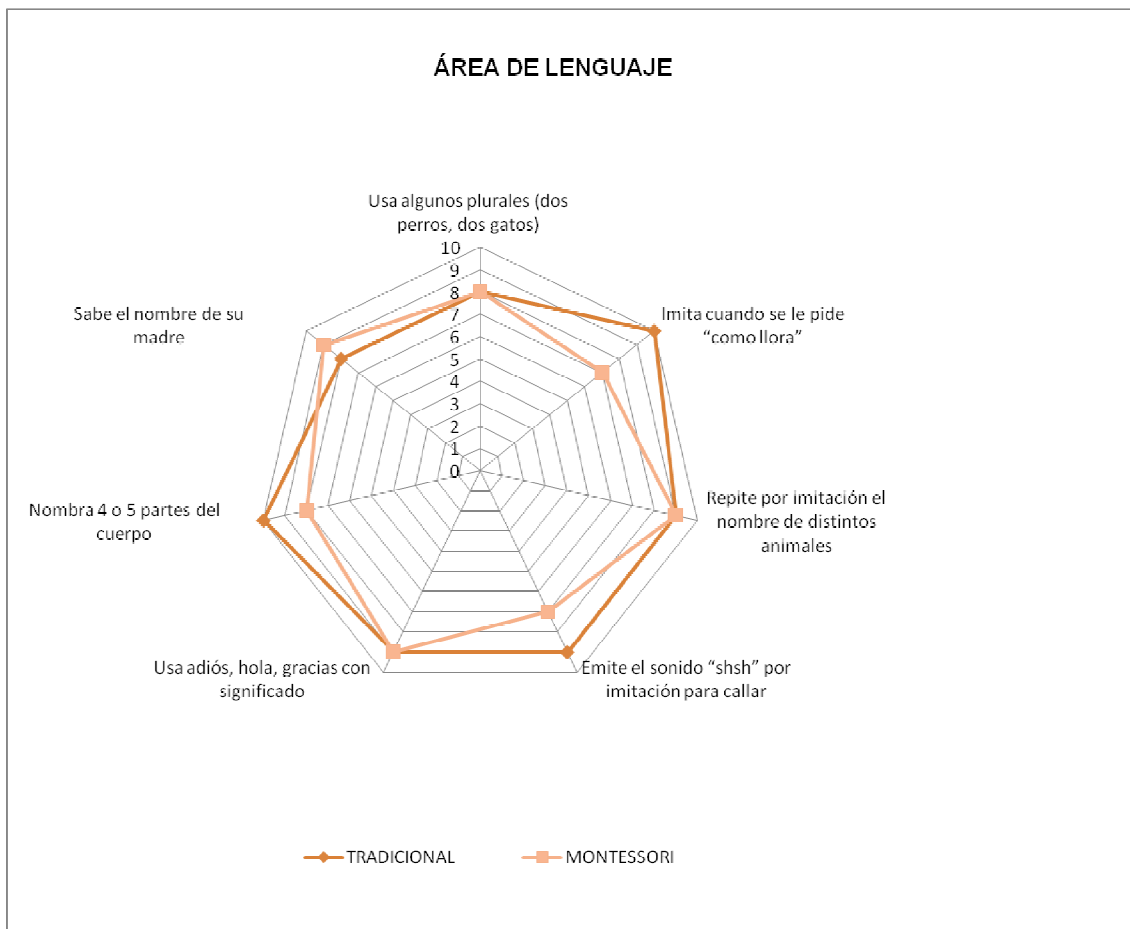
ÁREA DE LENGUAJE

Usa algunos plurales (dos perros, dos gatos)

10
9
8
7
6
5
4
3
2
1
0

Imita cuando se le pide "como llora"

Repite por imitación el nombre de distintos animales

Emite el sonido "shsh" por imitación para callar

Usa adiós, hola, gracias con significado

Nombra 4 o 5 partes del cuerpo

Sabe el nombre de su madre

TRADICIONAL
MONTESSORI